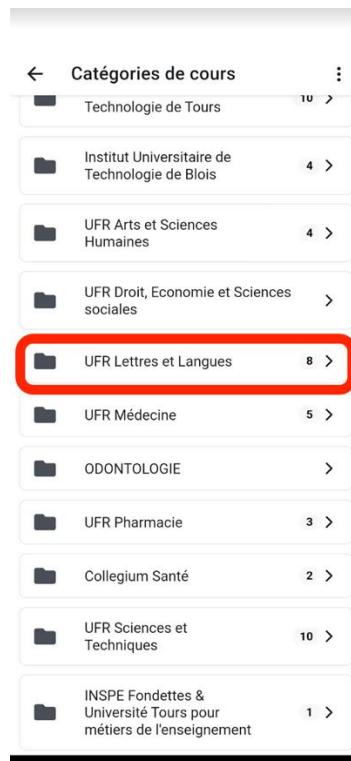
← Catégories de cours ⋮

Technologie de Tours 10 >

Institut Universitaire de Technologie de Blois 4 >

UFR Arts et Sciences Humaines 4 >

UFR Droit, Economie et Sciences sociales >

UFR Lettres et Langues 8 >

UFR Médecine 5 >

ODONTOLOGIE >

UFR Pharmacie 3 >

Collegium Santé 2 >

UFR Sciences et Techniques 10 >

INSPE Fondettes & Université Tours pour métiers de l'enseignement 1 >